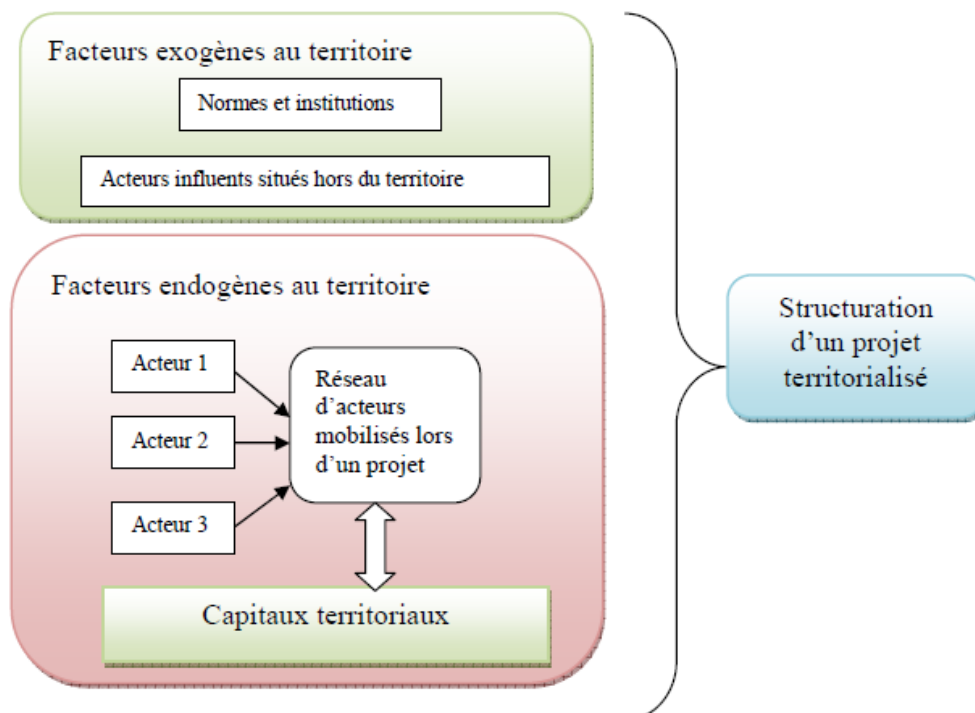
Facteurs exogènes au territoire

Normes et institutions

Acteurs influents situés hors du territoire

Facteurs endogènes au territoire

Acteur 1

Acteur 2

Acteur 3

Réseau d'acteurs mobilisés lors d'un projet

Capitaux territoriaux

Structuration d'un projet territorialisé